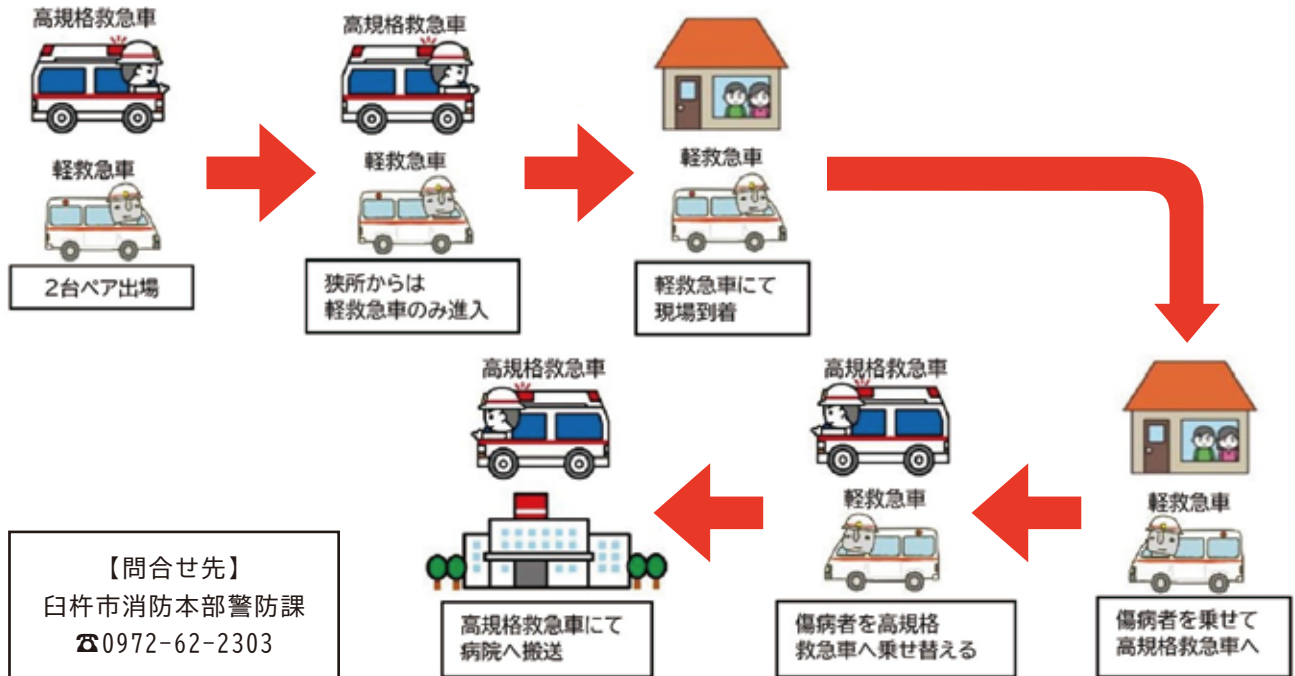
高規格救急車

軽救急車

2台ペア出場

高規格救急車

軽救急車

狭所からは
軽救急車のみ進入

軽救急車

軽救急車にて
現場到着

軽救急車

傷病者を乗せて
高規格救急車へ

高規格救急車

軽救急車

傷病者を高規格
救急車へ乗せ替える

高規格救急車

高規格救急車にて
病院へ搬送

【問合せ先】
臼杵市消防本部警防課
☎0972-62-2303